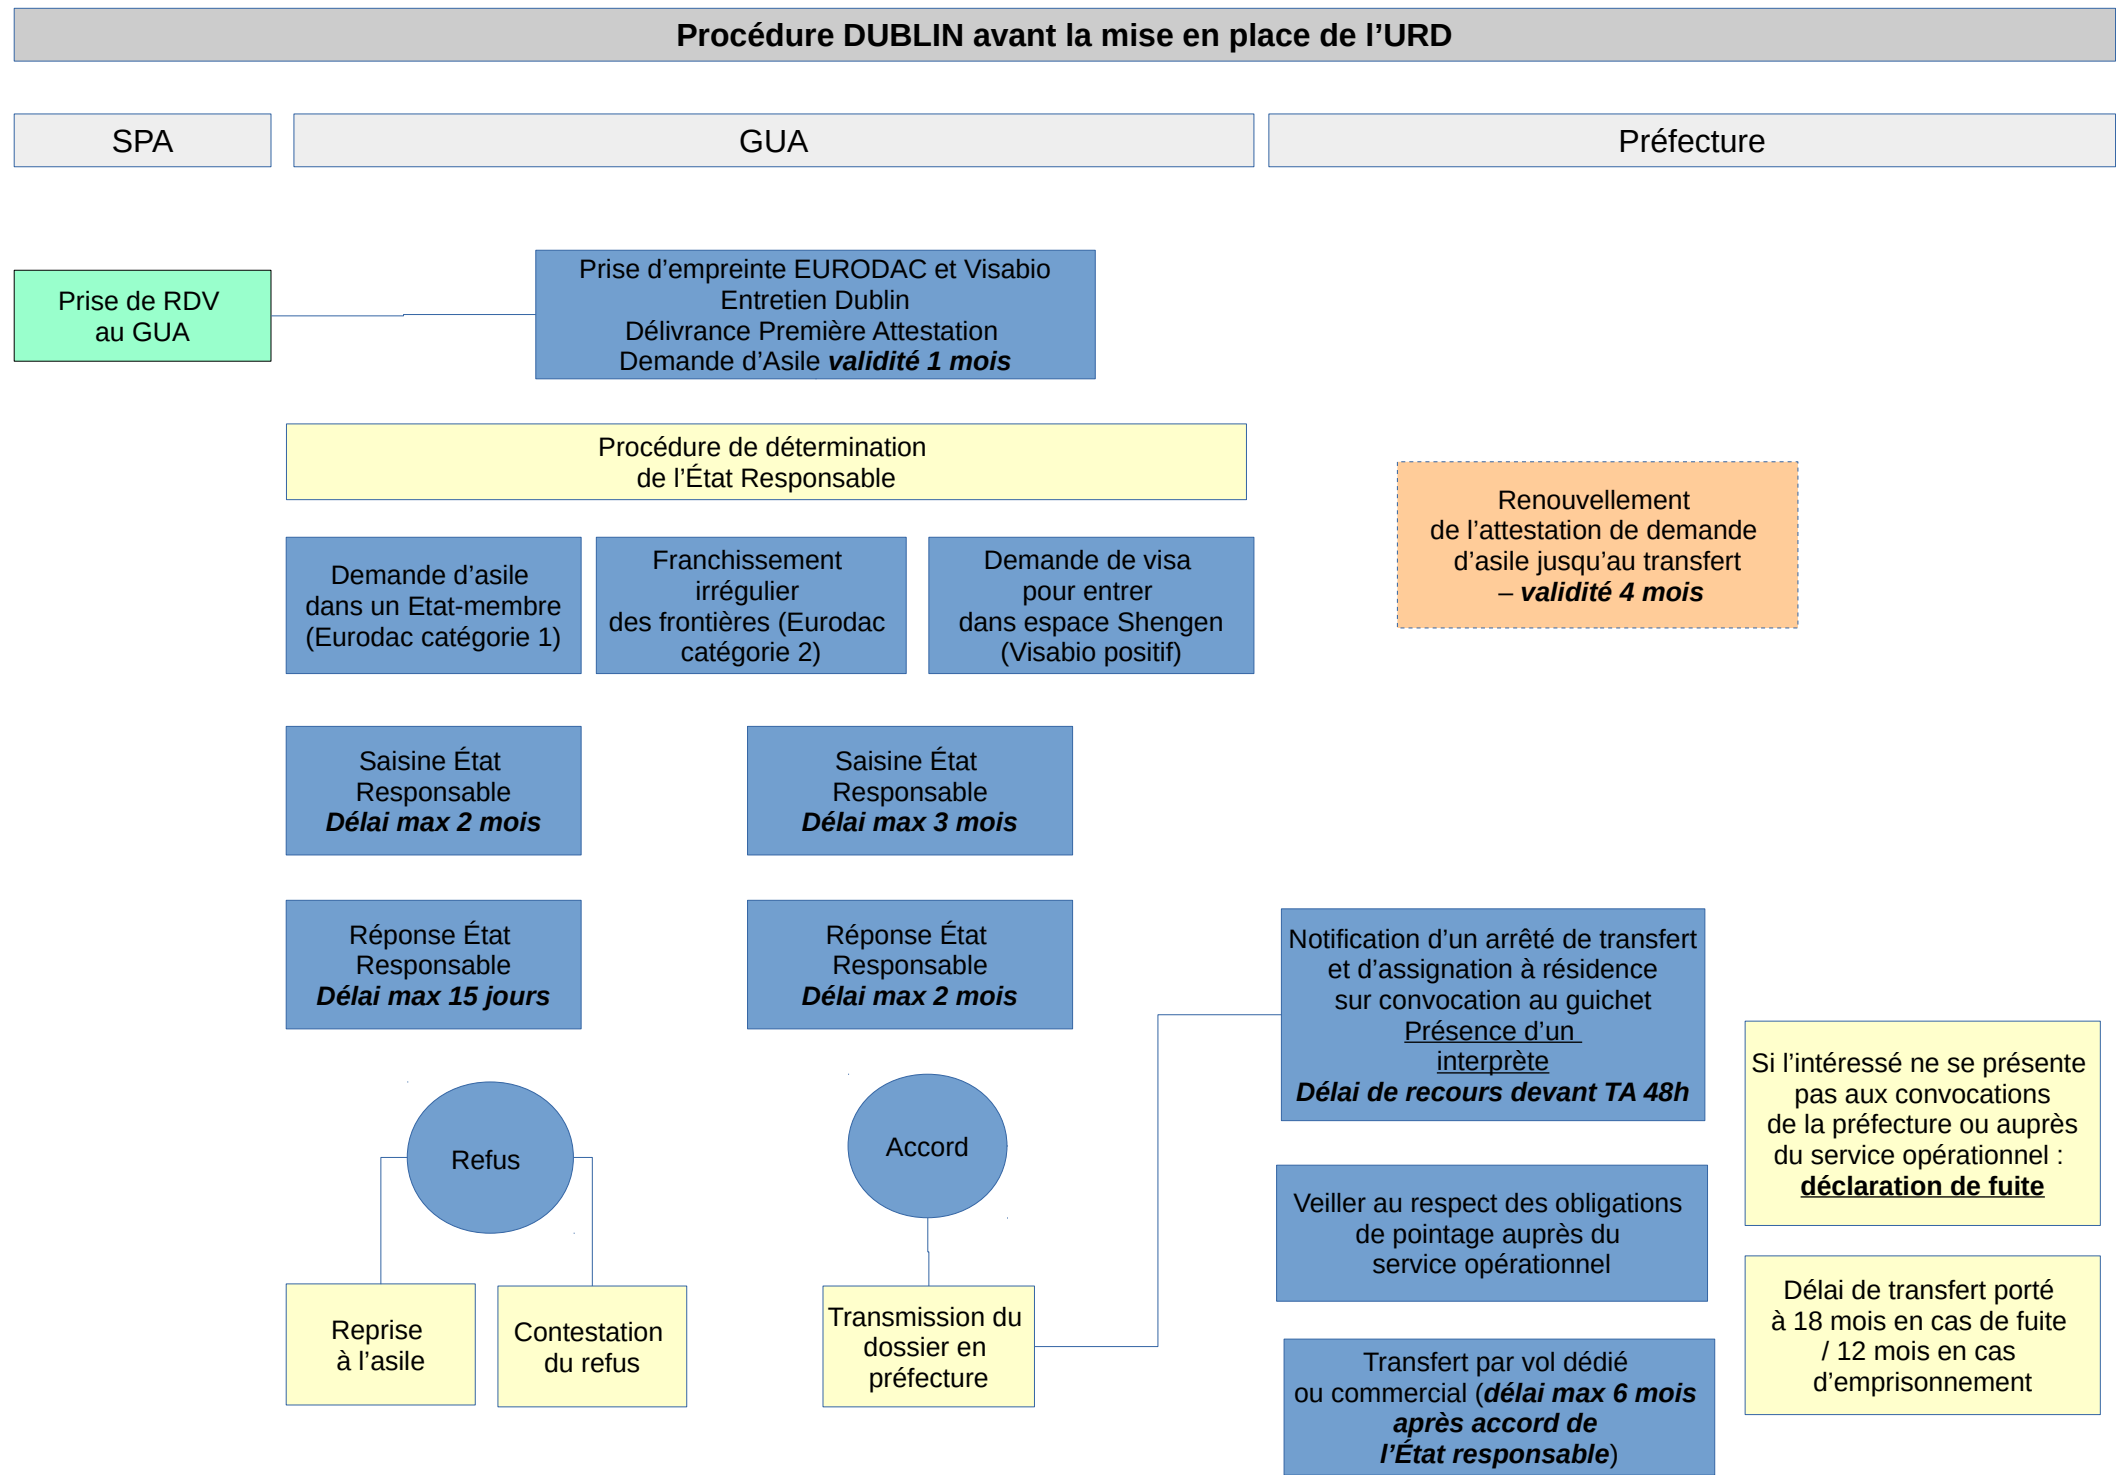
**Procédure DUBLIN avant la mise en place de l'URD**

SPA

GUA

Préfecture

Prise de RDV au GUA

Prise d'empreinte EURODAC et Visabio
Entretien Dublin
Délivrance Première Attestation
Demande d'Asile ***validité 1 mois***

Procédure de détermination de l'État Responsable

Renouvellement de l'attestation de demande d'asile jusqu'au transfert – ***validité 4 mois***

Demande d'asile dans un Etat-membre (Eurodac catégorie 1)

Franchissement irrégulier des frontières (Eurodac catégorie 2)

Demande de visa pour entrer dans espace Shengen (Visabio positif)

Saisine État Responsable ***Délai max 2 mois***

Saisine État Responsable ***Délai max 3 mois***

Réponse État Responsable ***Délai max 15 jours***

Réponse État Responsable ***Délai max 2 mois***

Notification d'un arrêté de transfert et d'assignation à résidence sur convocation au guichet
Présence d'un interprète
***Délai de recours devant TA 48h***

Si l'intéressé ne se présente pas aux convocations de la préfecture ou auprès du service opérationnel : **déclaration de fuite**

Refus

Accord

Veiller au respect des obligations de pointage auprès du service opérationnel

Délai de transfert porté à 18 mois en cas de fuite / 12 mois en cas d'emprisonnement

Reprise à l'asile

Contestation du refus

Transmission du dossier en préfecture

Transfert par vol dédié ou commercial (***délai max 6 mois après accord de l'État responsable***)